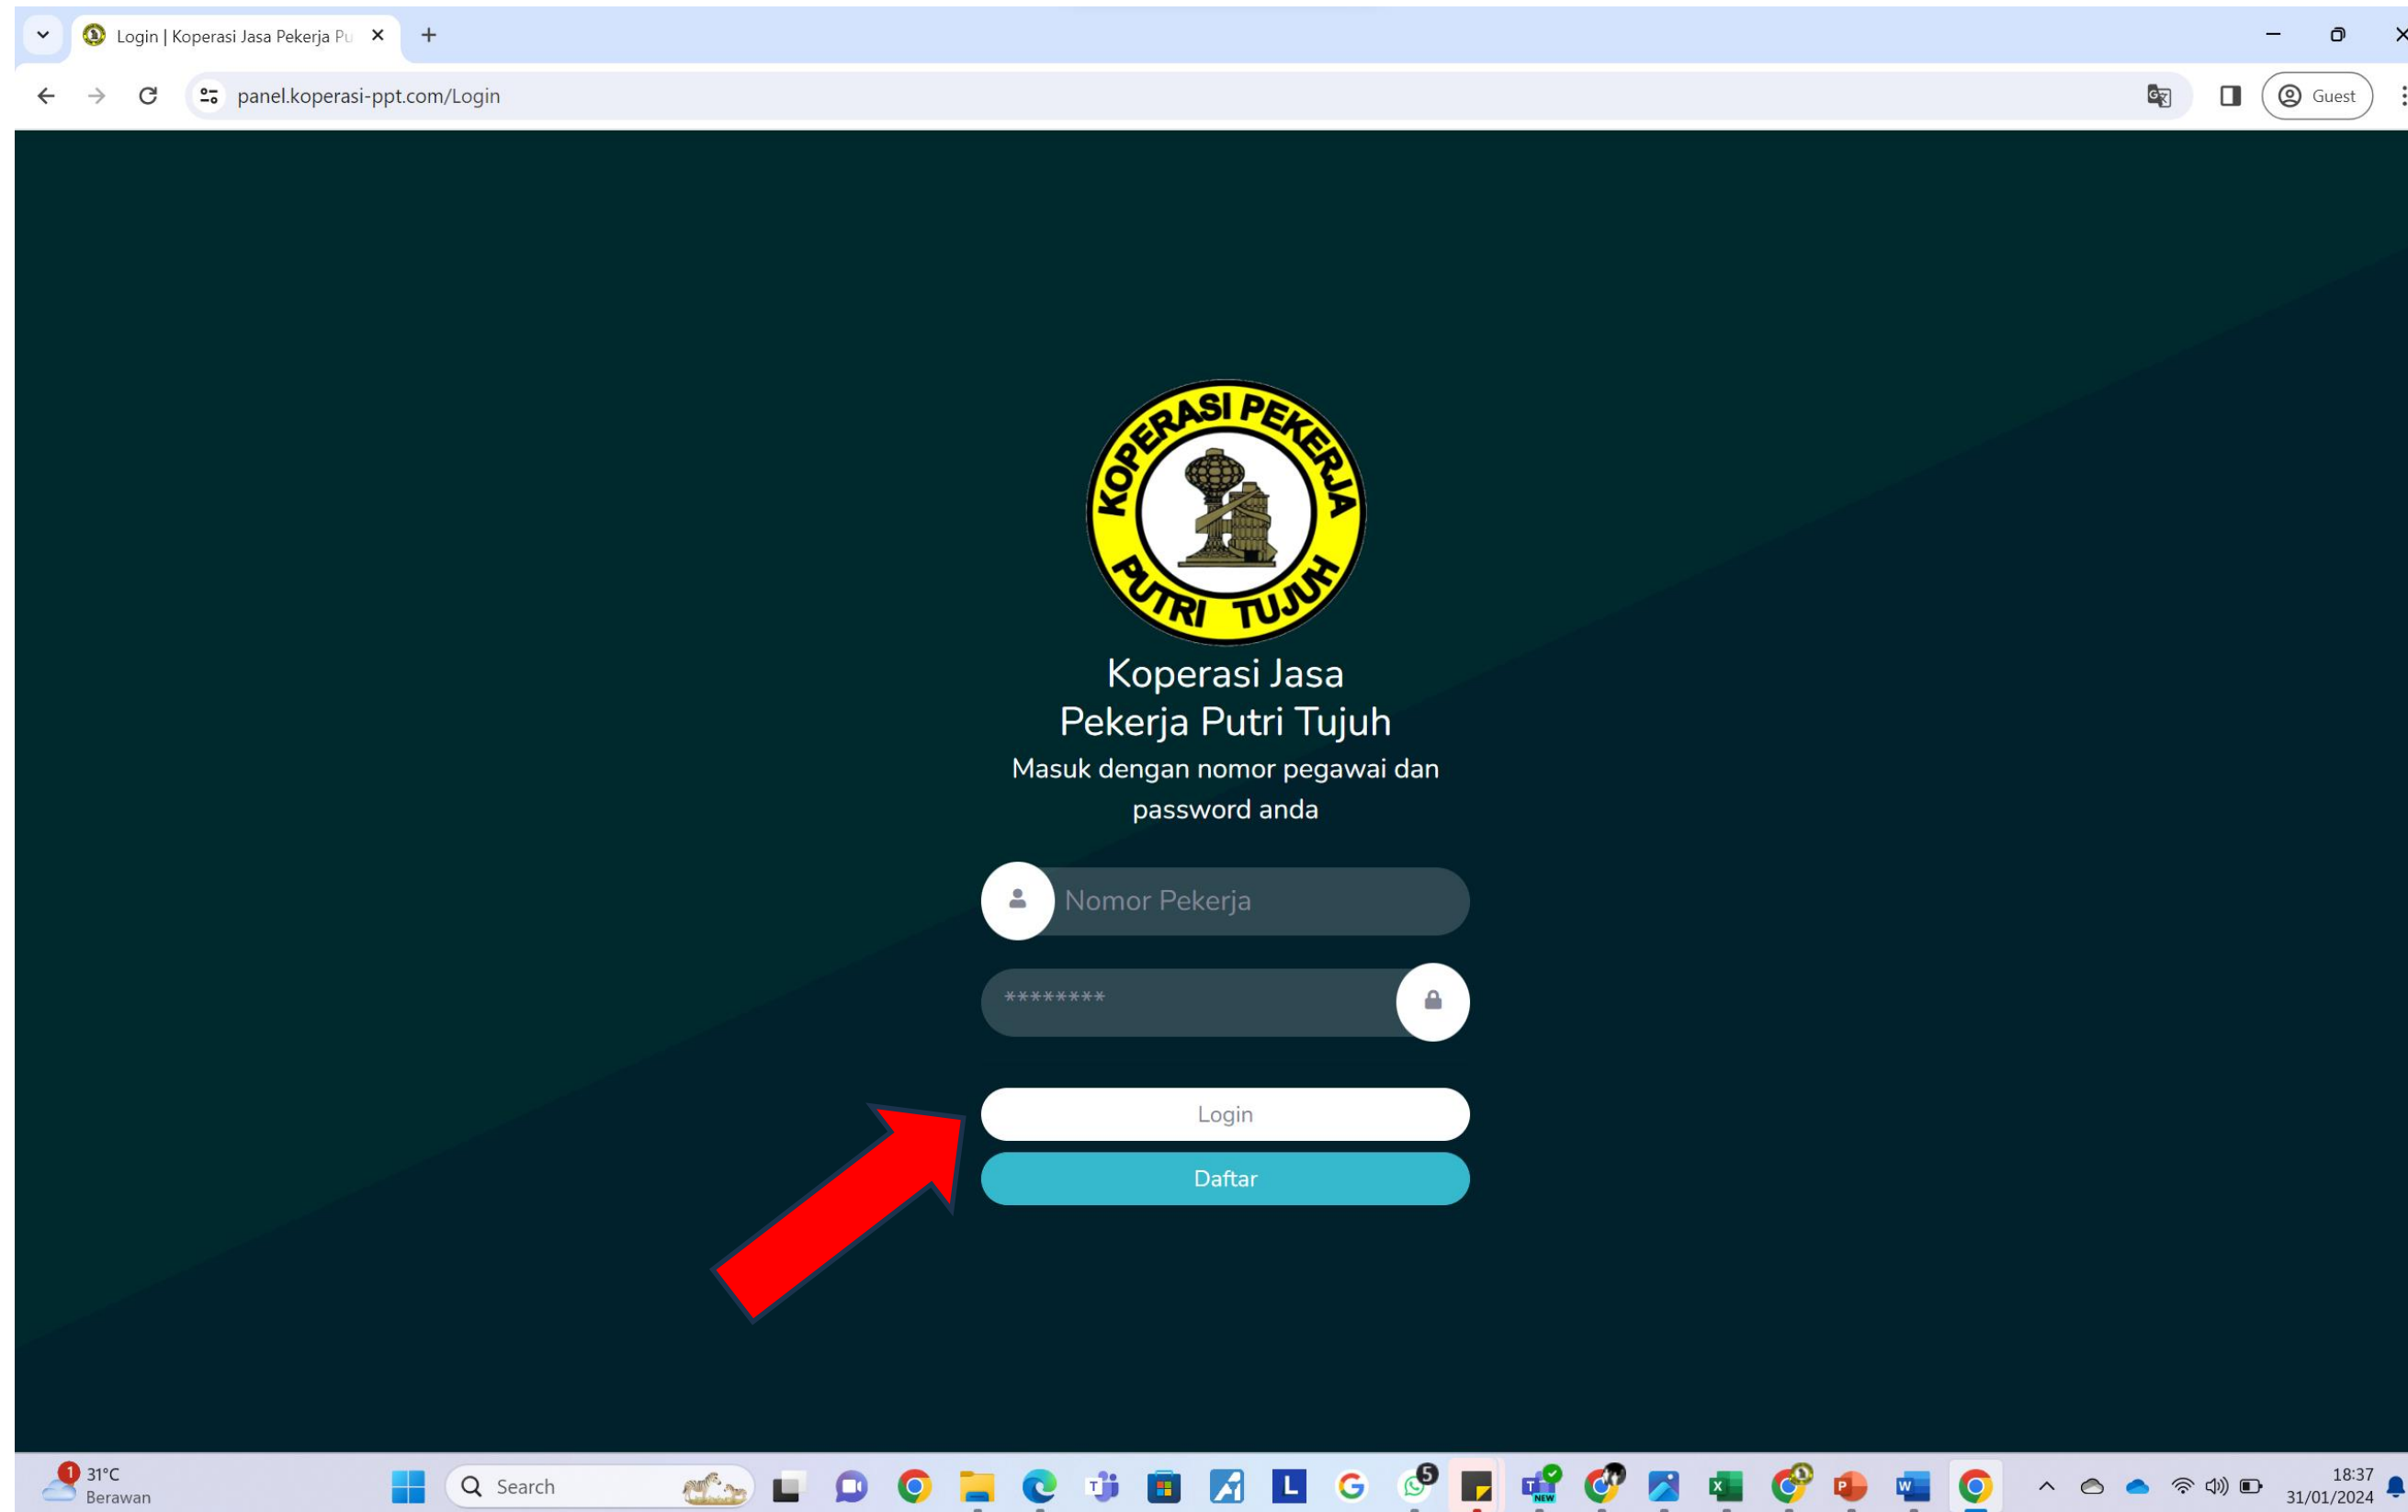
Login | Koperasi Jasa Pekerja Pu ×

panel.koperasi-ppt.com/Login

Guest

KOPERASI PEKERJA PUTRI TUJUH

Koperasi Jasa
Pekerja Putri Tujuh
Masuk dengan nomor pegawai dan password anda

Nomor Pekerja

********

Login

Daftar

1 31°C
Berawan

Search

5

18:37
31/01/2024